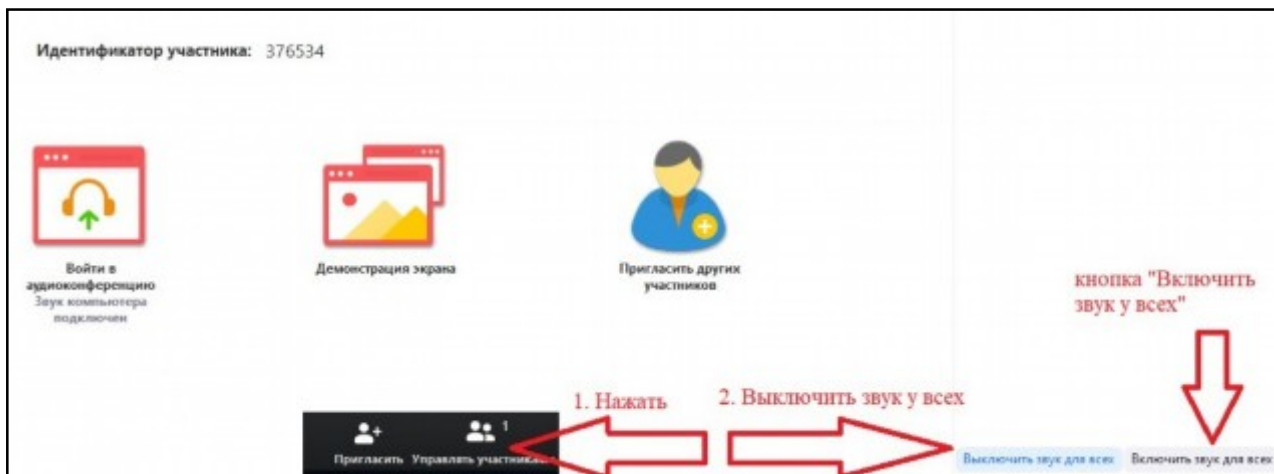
Идентификатор участника: 376534

Войти в аудиоконференцию
Звук компьютера подключен

Демонстрация экрана

Пригласить других участников

кнопка "Включить звук у всех"

1. Нажать

2. Выключить звук у всех

Пригласить

1

Управлять участниками

Выключить звук для всех

Включить звук для всех